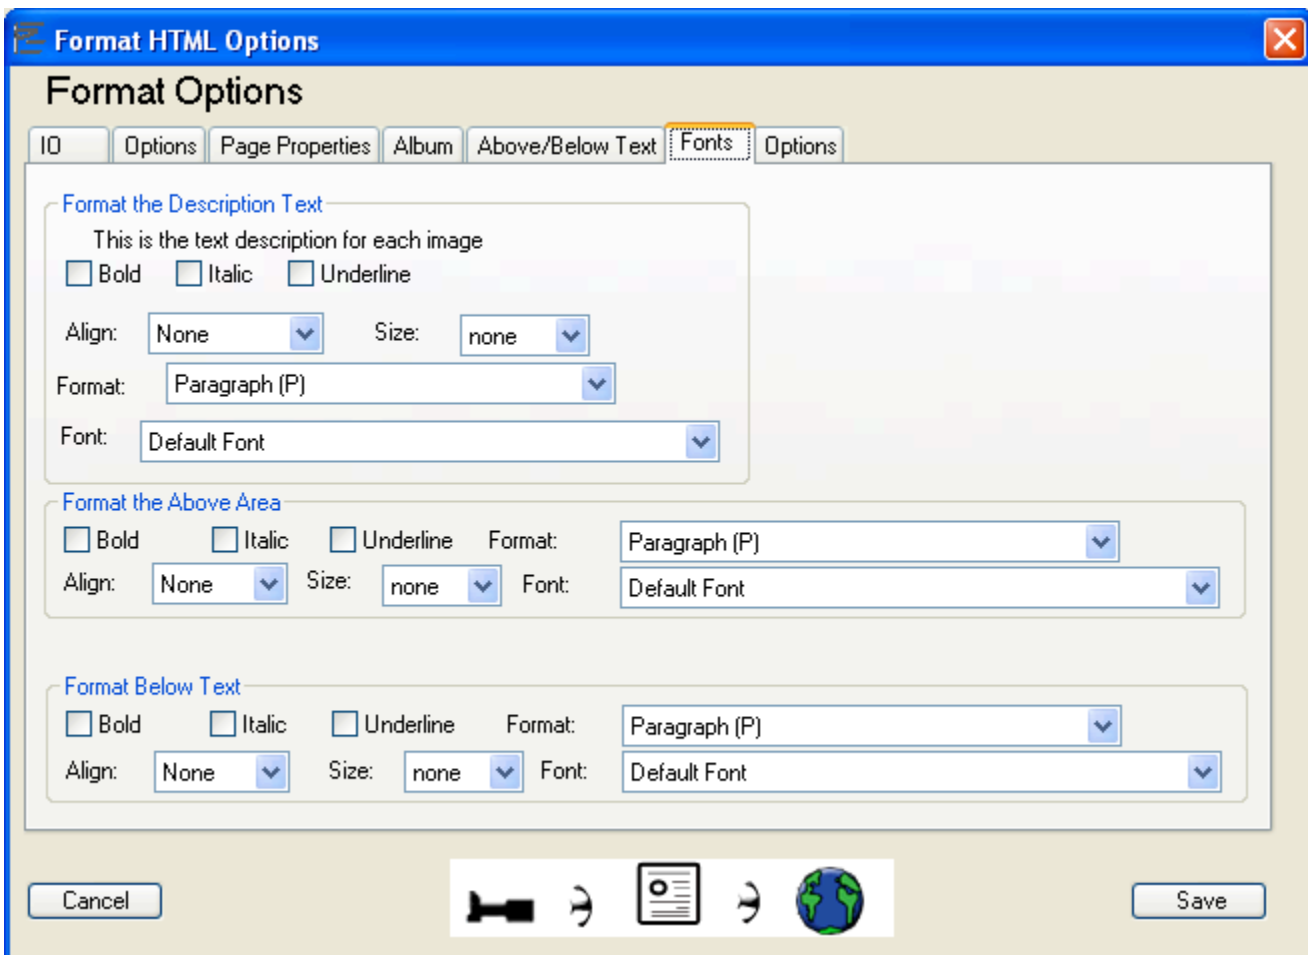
Format HTML Options

Format Options

IO | Options | Page Properties | Album | Above/Below Text | Fonts | Options

Format the Description Text

This is the text description for each image

Bold Italic Underline

Align: None Size: none

Format: Paragraph (P)

Font: Default Font

Format the Above Area

Bold Italic Underline Format: Paragraph (P)

Align: None Size: none Font: Default Font

Format Below Text

Bold Italic Underline Format: Paragraph (P)

Align: None Size: none Font: Default Font

Cancel

Save